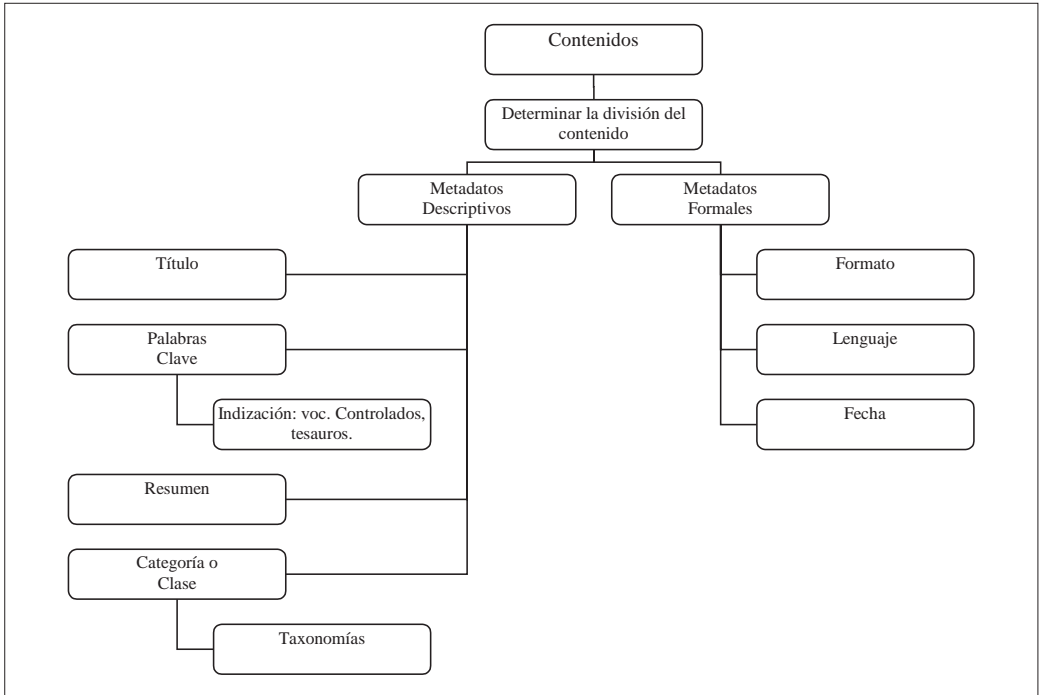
Contenidos

Determinar la división del contenido

Metadatos Descriptivos

Metadatos Formales

Título

Palabras Clave

Indización: voc. Controlados, tesauros.

Resumen

Categoría o Clase

Taxonomías

Formato

Lenguaje

Fecha